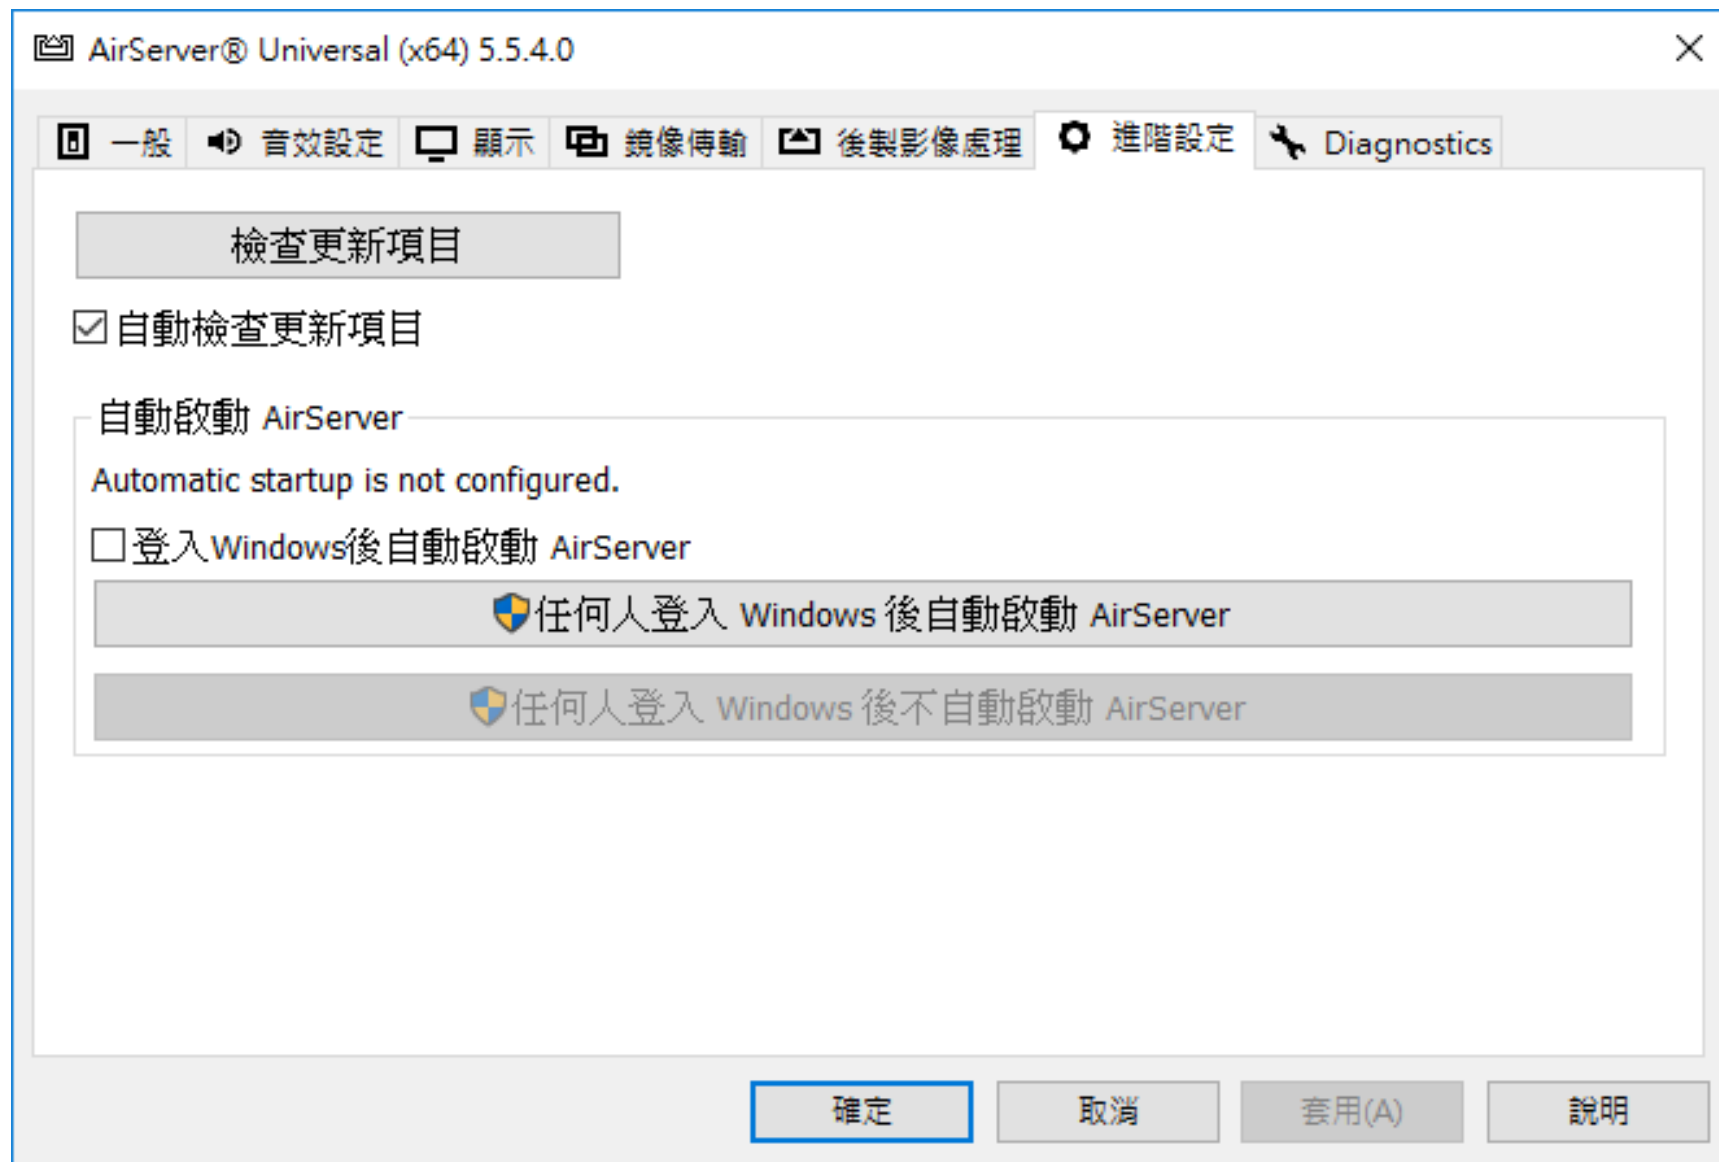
AirServer® Universal (x64) 5.5.4.0

一般 | 音效設定 | 顯示 | 鏡像傳輸 | 後製影像處理 | 進階設定 | Diagnostics

檢查更新項目

☑ 自動檢查更新項目

自動啟動 AirServer

Automatic startup is not configured.

☐ 登入Windows後自動啟動 AirServer

任何人登入 Windows 後自動啟動 AirServer

任何人登入 Windows 後不自動啟動 AirServer

確定 | 取消 | 套用(A) | 說明